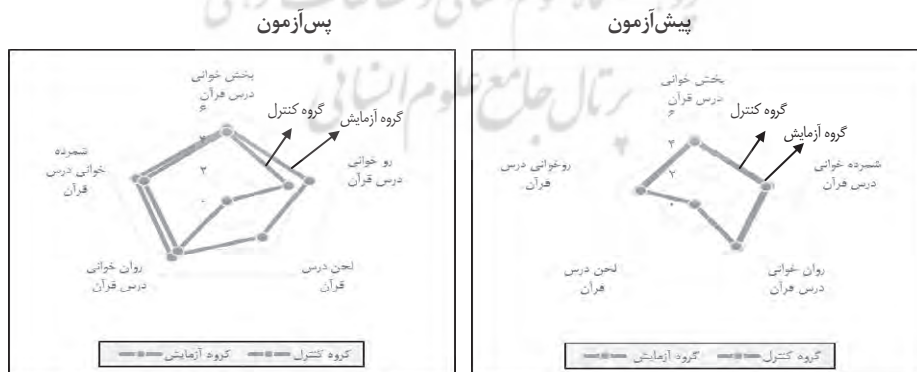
پیش‌آزمون

پخش خوانی درس قرآن

۶

۴

۲

۰

گروه کنترل

گروه آزمایش

شمرده خوانی درس قرآن

روان خوانی درس قرآن

لحن درس قرآن

روخوانی درس قرآن

گروه کنترل گروه آزمایش

پس‌آزمون

پخش خوانی درس قرآن

۶

۴

۲

۰

گروه کنترل

گروه آزمایش

رو خوانی درس قرآن

لحن درس قرآن

روان خوانی درس قرآن

شمرده خوانی درس قرآن

گروه کنترل گروه آزمایش